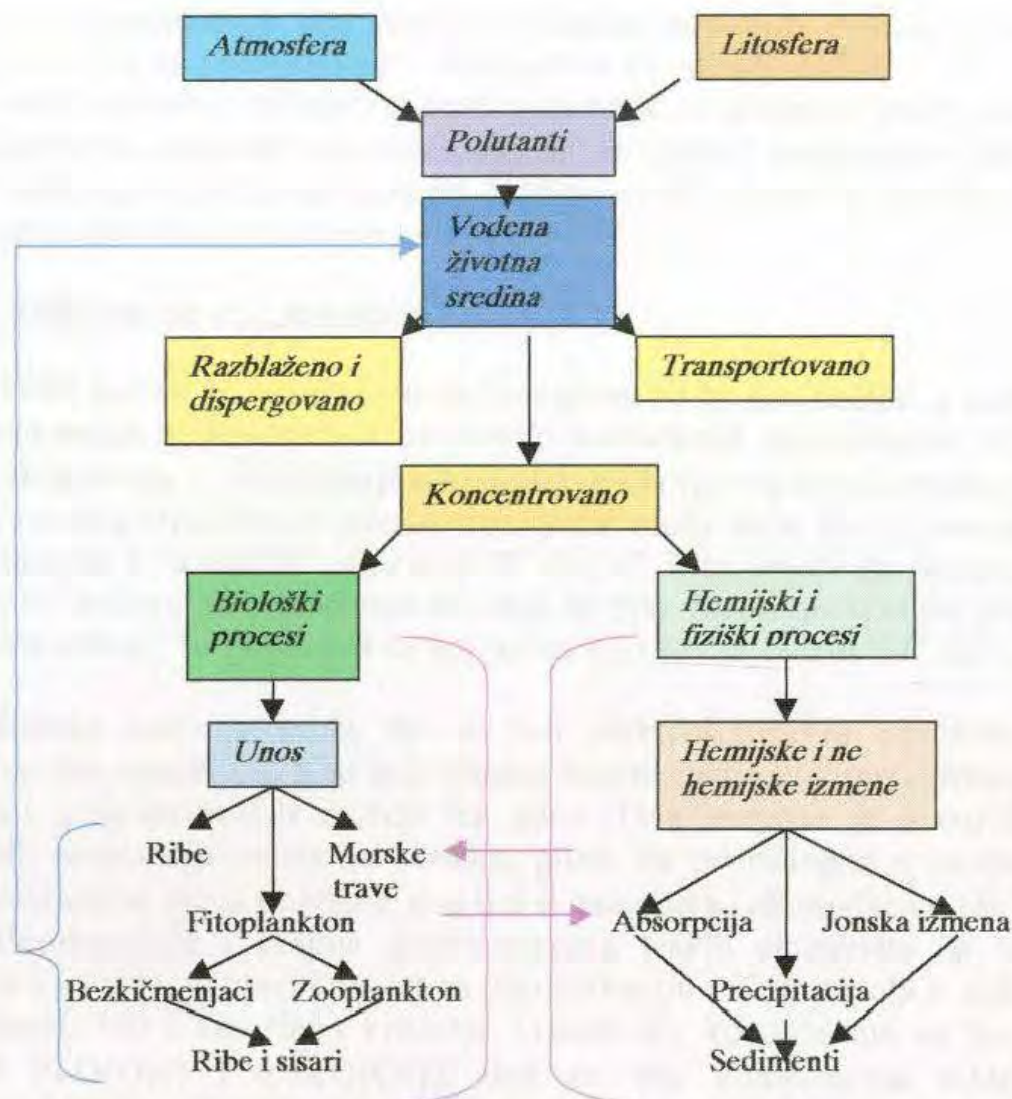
Atmosfera

Litosfera

Polutanti

Vodena životna sredina

Razblaženo i dispergovano

Transportovano

Koncentrovano

Biološki procesi

Hemijski i fiziški procesi

Unos

Hemijske i ne hemijske izmene

Ribe

Morske trave

Fitoplankton

Absorpcija

Jonska izmena

Bezkičmenjaci

Zooplankton

Precipitacija

Ribe i sisari

Sedimenti